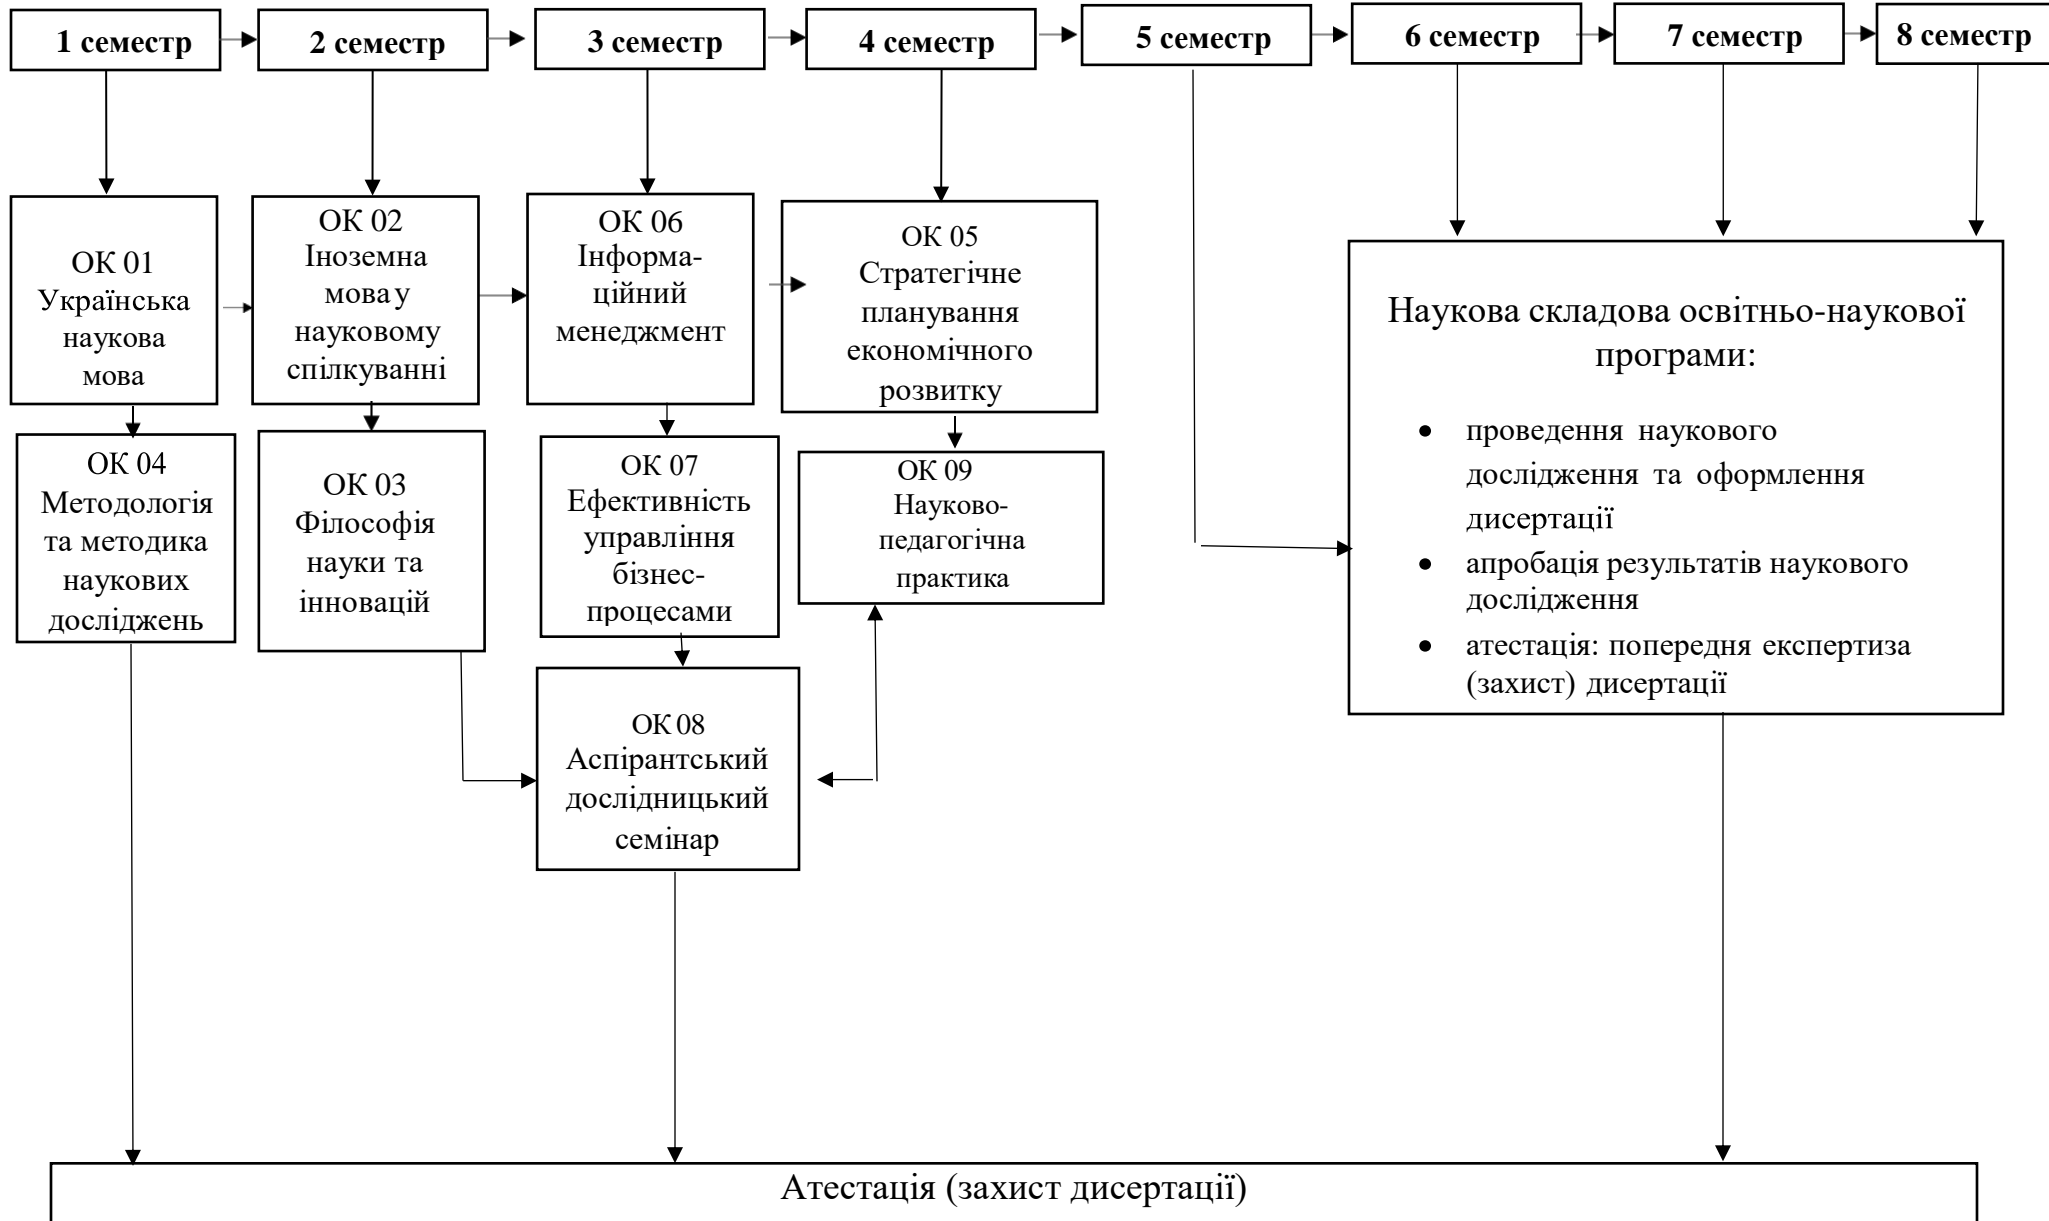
1 семестр

2 семестр

3 семестр

4 семестр

5 семестр

6 семестр

7 семестр

8 семестр

ОК 01 Українська наукова мова

ОК 02 Іноземна мова у науковому спілкуванні

ОК 06 Інформаційний менеджмент

ОК 05 Стратегічне планування економічного розвитку

Наукова складова освітньо-наукової програми:

- проведення наукового дослідження та оформлення дисертації
- апробація результатів наукового дослідження
- атестація: попередня експертиза (захист) дисертації

ОК 04 Методологія та методика наукових досліджень

ОК 03 Філософія науки та інновацій

ОК 07 Ефективність управління бізнес-процесами

ОК 09 Науково-педагогічна практика

ОК 08 Аспірантський дослідницький семінар

Атестація (захист дисертації)